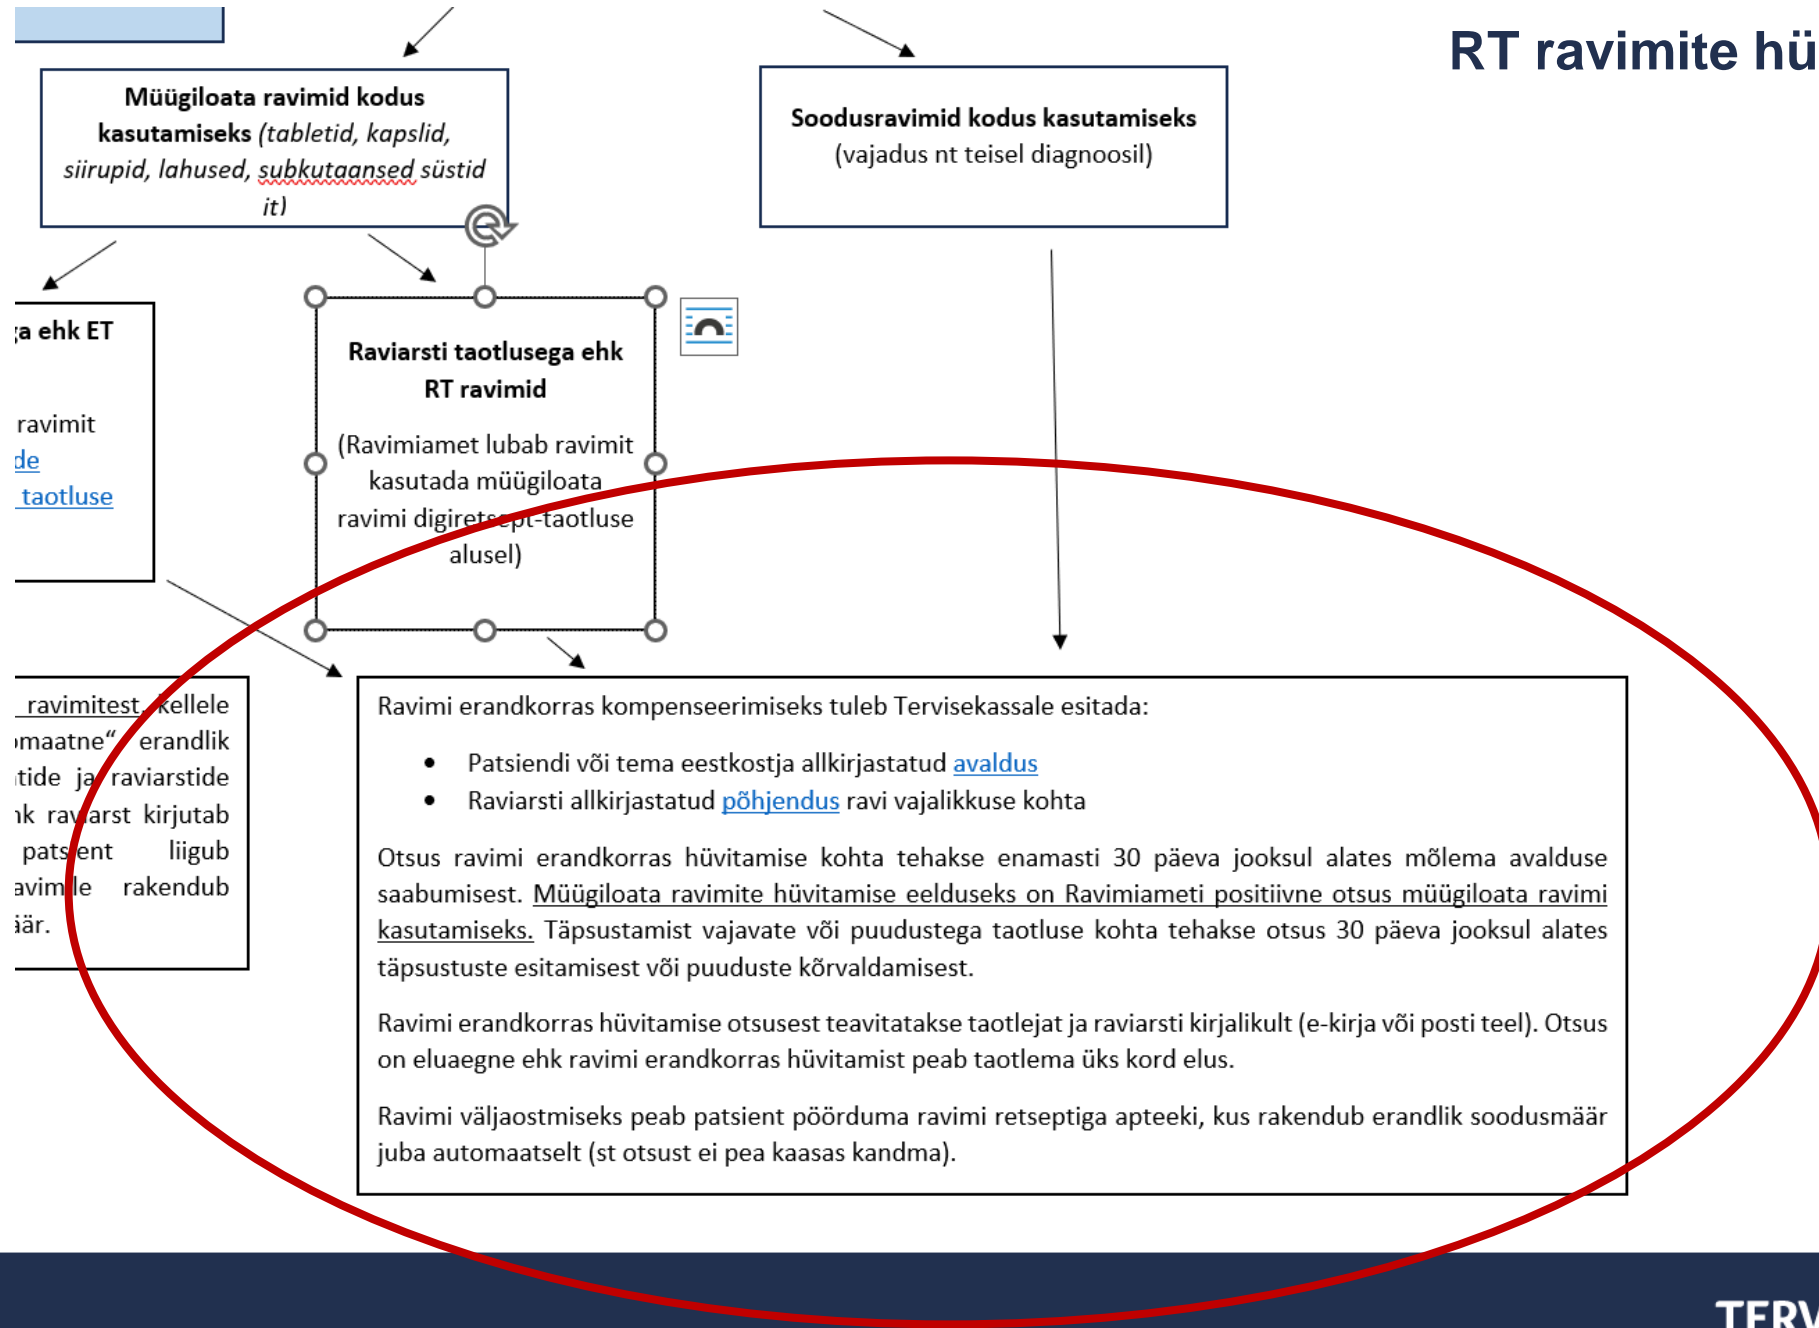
RT ravimite hü

**Müügiloata ravimid kodus kasutamiseks** *(tabletid, kapslid, siirupid, lahused, subkutaansed süstid it)*

**Soodusravimid kodus kasutamiseks**
(vajadus nt teisel diagnoosil)

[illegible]a ehk ET

ravimit
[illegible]de
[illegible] taotluse

**Raviarsti taotlusega ehk RT ravimid**

(Ravimiamet lubab ravimit kasutada müügiloata ravimi digiretsept-taotluse alusel)

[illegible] ravimitest, kellele
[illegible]maatne" erandlik
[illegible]tide ja raviarstide
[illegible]k raviarst kirjutab
patsient liigub
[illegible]avimile rakendub
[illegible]äär.

Ravimi erandkorras kompenseerimiseks tuleb Tervisekassale esitada:

- Patsiendi või tema eestkostja allkirjastatud avaldus
- Raviarsti allkirjastatud põhjendus ravi vajalikkuse kohta

Otsus ravimi erandkorras hüvitamise kohta tehakse enamasti 30 päeva jooksul alates mõlema avalduse saabumisest. Müügiloata ravimite hüvitamise eelduseks on Ravimiameti positiivne otsus müügiloata ravimi kasutamiseks. Täpsustamist vajavate või puudustega taotluse kohta tehakse otsus 30 päeva jooksul alates täpsustuste esitamisest või puuduste kõrvaldamisest.

Ravimi erandkorras hüvitamise otsusest teavitatakse taotlejat ja raviarsti kirjalikult (e-kirja või posti teel). Otsus on eluaegne ehk ravimi erandkorras hüvitamist peab taotlema üks kord elus.

Ravimi väljaostmiseks peab patsient pöörduma ravimi retseptiga apteeki, kus rakendub erandlik soodusmäär juba automaatselt (st otsust ei pea kaasas kandma).

TERV